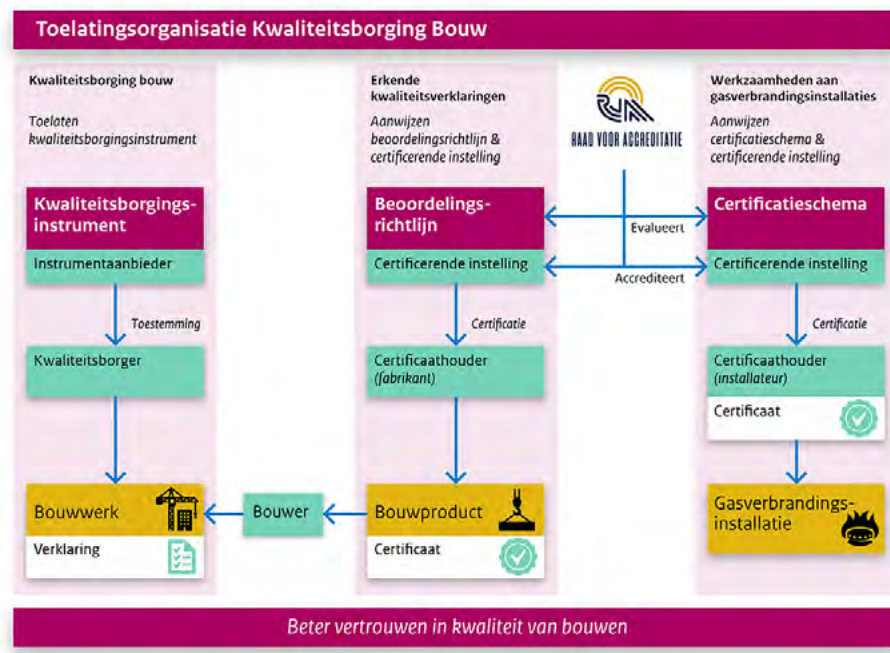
Toelatingsorganisatie Kwaliteitsborging Bouw

Kwaliteitsborging bouw

Toelaten kwaliteitsborgingsinstrument

Kwaliteitsborgingsinstrument

Instrumentaanbieder

Toestemming

Kwaliteitsborger

Bouwwerk

Verklaring

Erkende kwaliteitsverklaringen

Aanwijzen beoordelingsrichtlijn & certificerende instelling

Beoordelingsrichtlijn

Certificerende instelling

Certificatie

Certificaathouder (fabrikant)

Bouwproduct

Certificaat

Bouwer

RAAD VOOR ACCREDITATIE

Evalueert

Accrediteert

Werkzaamheden aan gasverbrandingsinstallaties

Aanwijzen certificatieschema & certificerende instelling

Certificatieschema

Certificerende instelling

Certificatie

Certificaathouder (installateur)

Certificaat

Gasverbrandingsinstallatie

Beter vertrouwen in kwaliteit van bouwen